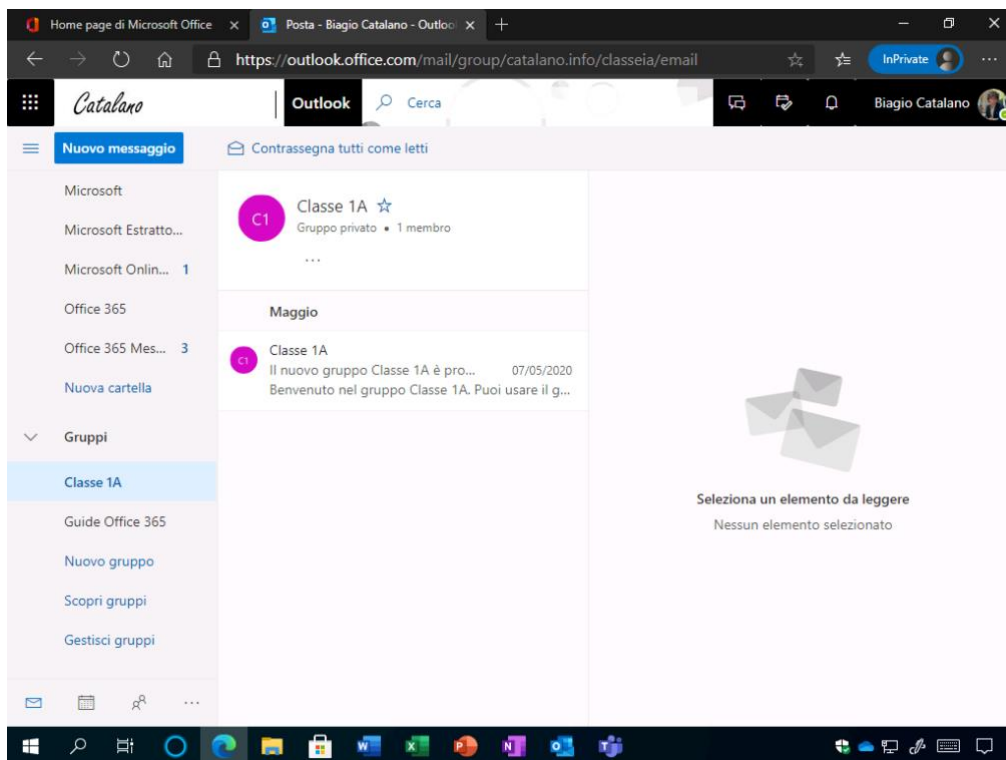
Home page di Microsoft Office ×
Posta - Biagio Catalano - Outlo ×
+

https://outlook.office.com/mail/group/catalano.info/classeia/email
InPrivate

Catalano
Outlook
Cerca
Biagio Catalano

Nuovo messaggio
Contrassegna tutti come letti

Microsoft
Microsoft Estratto...
Microsoft Onlin... 1
Office 365
Office 365 Mes... 3
Nuova cartella
Gruppi
Classe 1A
Guide Office 365
Nuovo gruppo
Scopri gruppi
Gestisci gruppi

C1
Classe 1A ☆
Gruppo privato • 1 membro
...

Maggio

C1
Classe 1A
Il nuovo gruppo Classe 1A è pro... 07/05/2020
Benvenuto nel gruppo Classe 1A. Puoi usare il g...

Seleziona un elemento da leggere
Nessun elemento selezionato